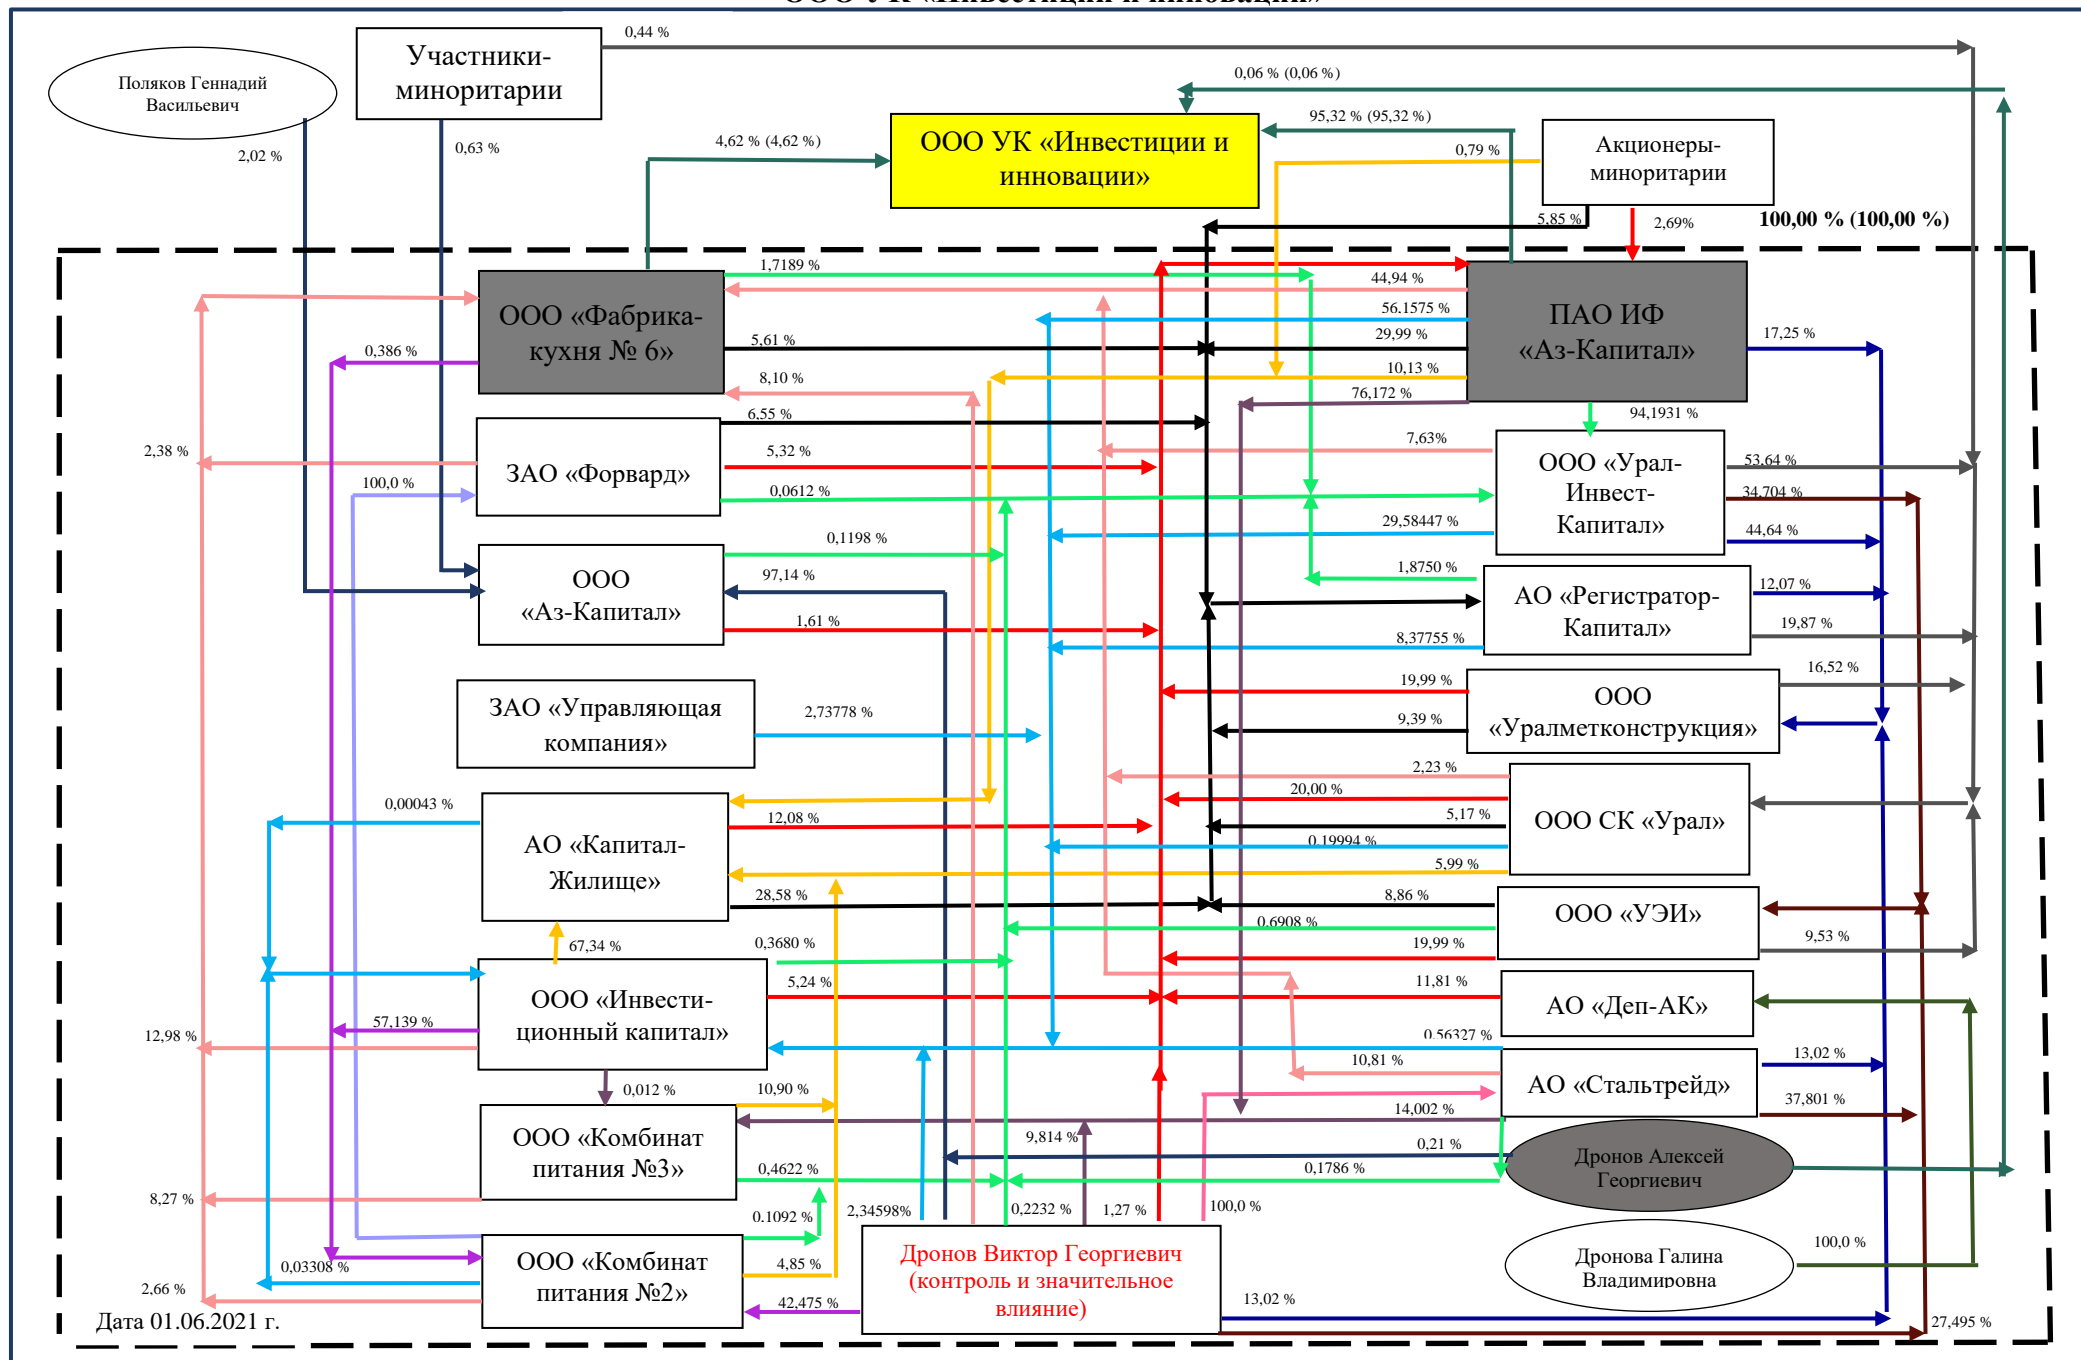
ООО УК «Инвестиции и инновации»

Поляков Геннадий Васильевич

Участники-миноритарии

0,44 %

0,06 % (0,06 %)

95,32 % (95,32 %)

0,63 %

2,02 %

4,62 % (4,62 %)

ООО УК «Инвестиции и инновации»

0,79 %

Акционеры-миноритарии

5,85 %

2,69%

100,00 % (100,00 %)

1,7189 %

44,94 %

ООО «Фабрика-кухня № 6»

ПАО ИФ «Аз-Капитал»

56.1575 %

29,99 %

5,61 %

0,386 %

10,13 %

17,25 %

8,10 %

76,172 %

6,55 %

94,1931 %

2,38 %

5,32 %

7,63 %

ЗАО «Форвард»

ООО «Урал-Инвест-Капитал»

53,64 %

100,0 %

0,0612 %

34,704 %

29,58447 %

44,64 %

0,1198 %

ООО «Аз-Капитал»

97,14 %

1,8750 %

АО «Регистратор-Капитал»

12,07 %

1,61 %

19,87 %

8,37755 %

16,52 %

19,99 %

ЗАО «Управляющая компания»

2,73778 %

ООО «Уралметконструкция»

9,39 %

2,23 %

0,00043 %

20,00 %

АО «Капитал-Жилище»

12,08 %

5,17 %

ООО СК «Урал»

0,19994 %

5,99 %

28,58 %

8,86 %

ООО «УЭИ»

67,34 %

0,6908 %

0,3680 %

19,99 %

9,53 %

5,24 %

ООО «Инвестиционный капитал»

11,81 %

АО «Деп-АК»

57,139 %

12,98 %

0,56327 %

13,02 %

10,81 %

АО «Стальтрейд»

0,012 %

10,90 %

37,801 %

14,002 %

ООО «Комбинат питания №3»

9,814 %

0,21 %

Дронов Алексей Георгиевич

0,4622 %

0,1786 %

8,27 %

0.1092 %

2,34598%

0,2232 %

1,27 %

100,0 %

0,03308 %

ООО «Комбинат питания №2»

4,85 %

Дронов Виктор Георгиевич (контроль и значительное влияние)

Дронова Галина Владимировна

100,0 %

2,66 %

42,475 %

13,02 %

27,495 %

Дата 01.06.2021 г.